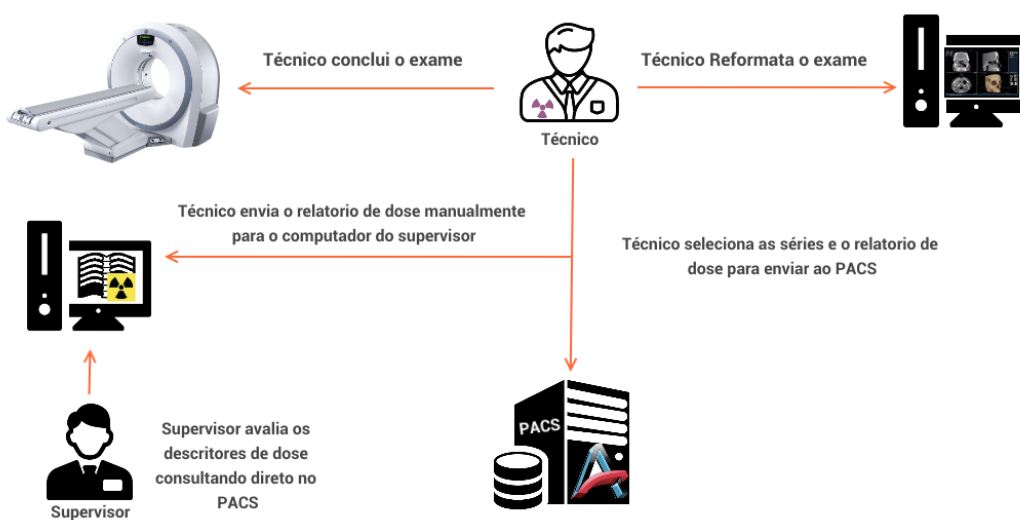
Técnico conclui o exame

Técnico Reformata o exame

Técnico

Técnico envia o relatorio de dose manualmente para o computador do supervisor

Técnico seleciona as séries e o relatorio de dose para enviar ao PACS

PACS

Supervisor avalia os descritores de dose consultando direto no PACS

Supervisor